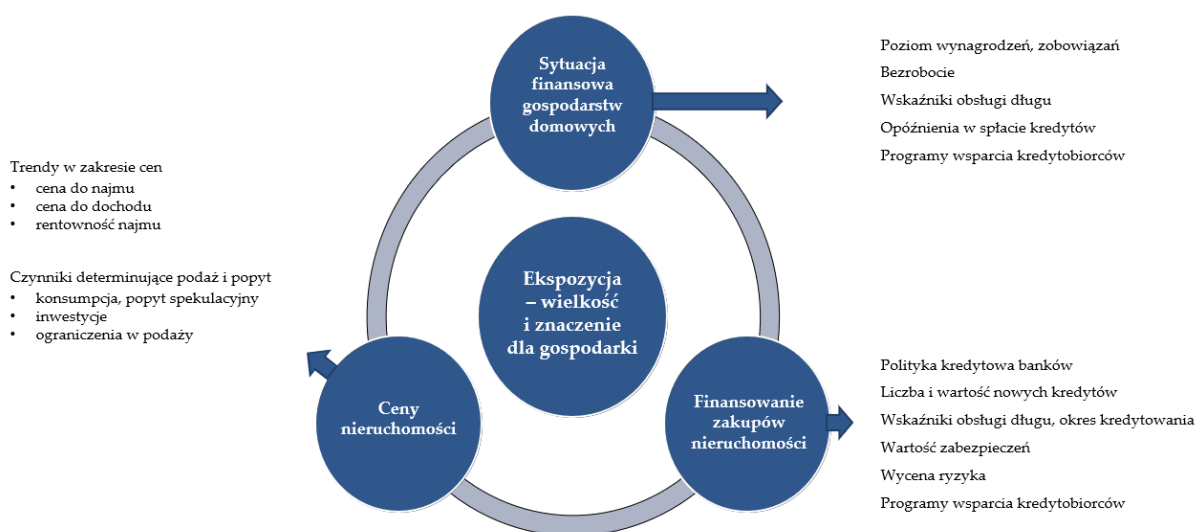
Sytuacja finansowa gospodarstw domowych

Poziom wynagrodzeń, zobowiązań
Bezrobocie
Wskaźniki obsługi długu
Opóźnienia w spłacie kredytów
Programy wsparcia kredytobiorców

Trendy w zakresie cen
• cena do najmu
• cena do dochodu
• rentowność najmu

Czynniki determinujące podaż i popyt
• konsumpcja, popyt spekulacyjny
• inwestycje
• ograniczenia w podaży

Ekspozycja – wielkość i znaczenie dla gospodarki

Ceny nieruchomości

Finansowanie zakupów nieruchomości

Polityka kredytowa banków
Liczba i wartość nowych kredytów
Wskaźniki obsługi długu, okres kredytowania
Wartość zabezpieczeń
Wycena ryzyka
Programy wsparcia kredytobiorców